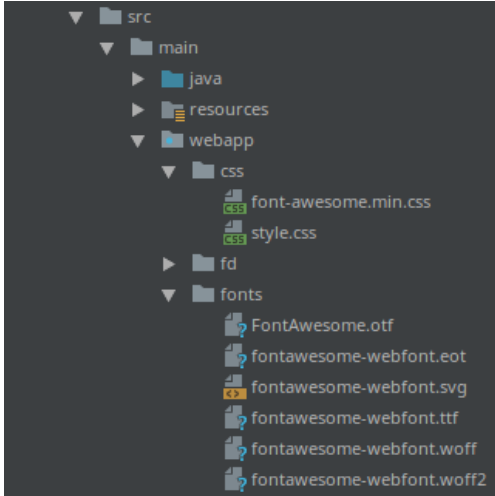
src
main
java
resources
webapp
css
CSS font-awesome.min.css
CSS style.css
fd
fonts
FontAwesome.otf
fontawesome-webfont.eot
<> fontawesome-webfont.svg
fontawesome-webfont.ttf
fontawesome-webfont.woff
fontawesome-webfont.woff2